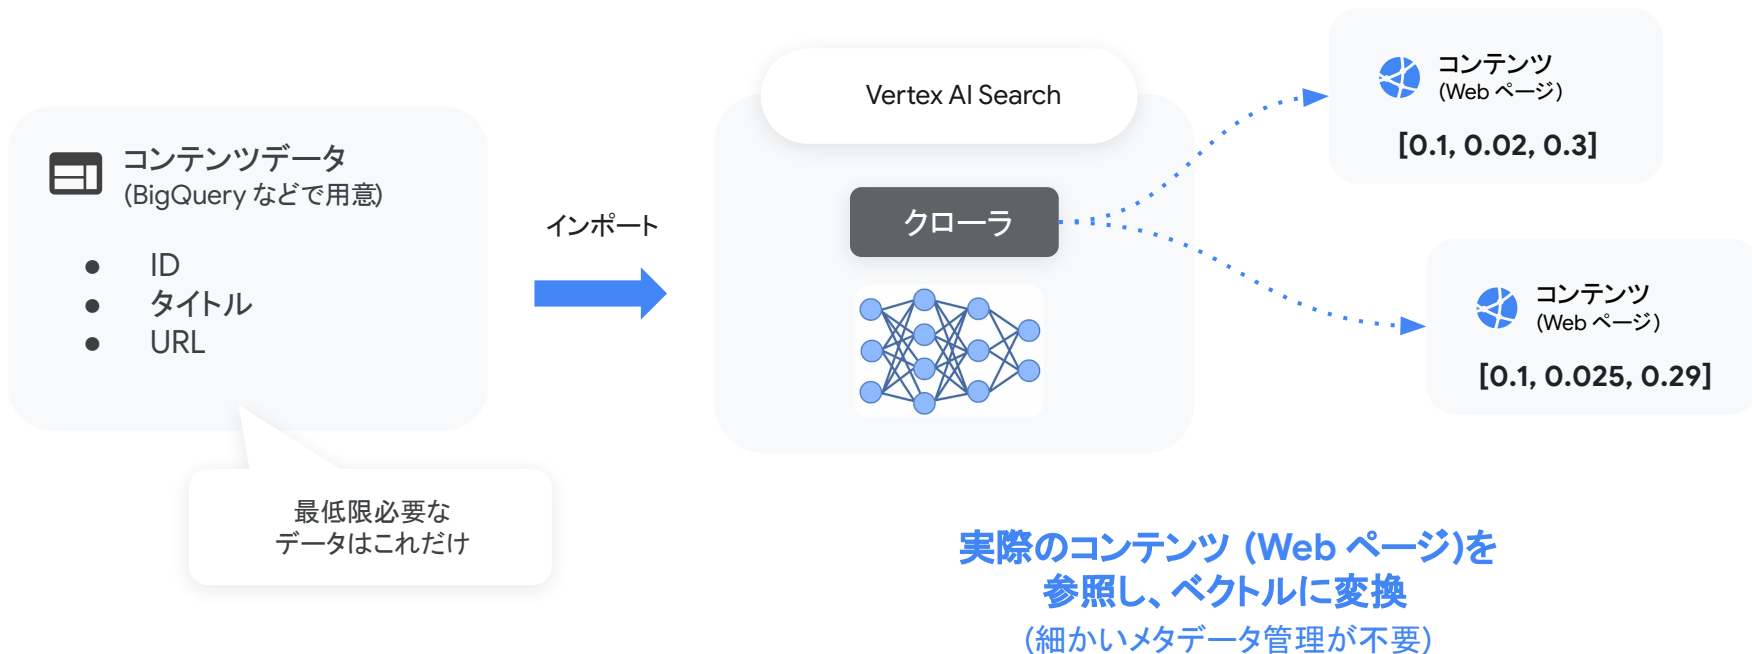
コンテンツデータ
(BigQuery などで用意)

- ID
- タイトル
- URL

最低限必要な
データはこれだけ

インポート

Vertex AI Search

クローラ

コンテンツ
(Web ページ)

[0.1, 0.02, 0.3]

コンテンツ
(Web ページ)

[0.1, 0.025, 0.29]

実際のコンテンツ (Web ページ)を
参照し、ベクトルに変換
(細かいメタデータ管理が不要)